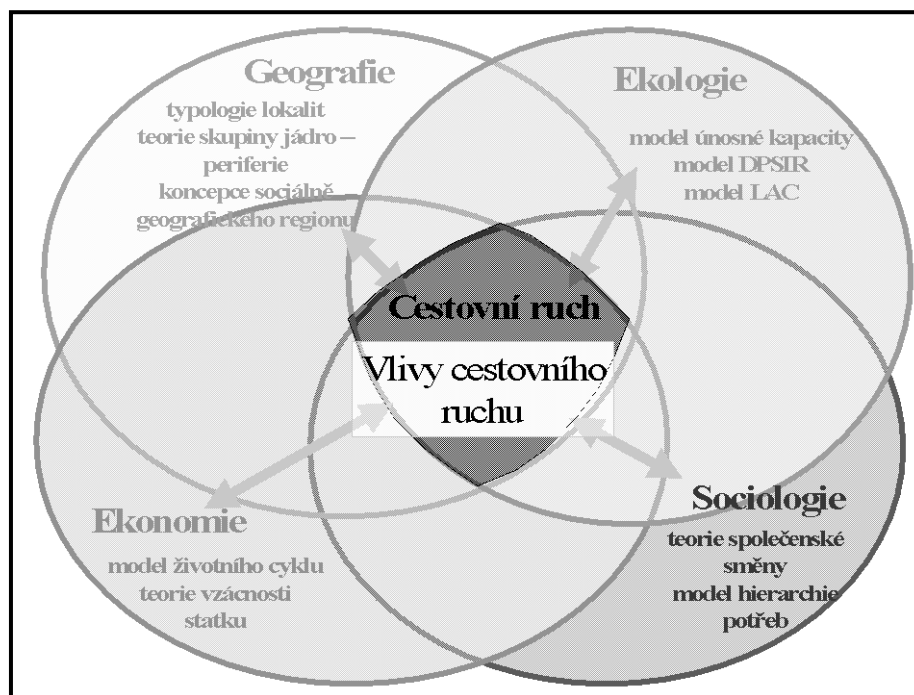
Geografie
typologie lokalit
teorie skupiny jádro – periferie
koncepce sociálně – geografického regionu

Ekologie
model únosné kapacity
model DPSIR
model LAC

Cestovní ruch
Vlivy cestovního ruchu

Ekonomie
model životního cyklu
teorie vzácnosti statku

Sociologie
teorie společenské směny
model hierarchie potřeb